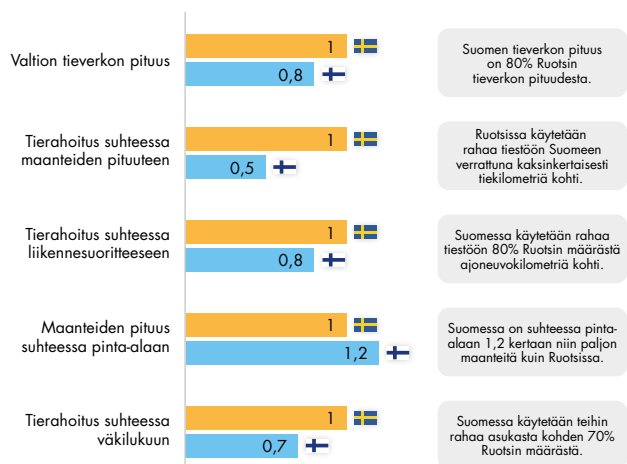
Valtion tieverkon pituus

1

0,8

Suomen tieverkon pituus on 80% Ruotsin tieverkon pituudesta.

Tierahoitus suhteessa maanteiden pituuteen

1

0,5

Ruotsissa käytetään rahaa tiestöön Suomeen verrattuna kaksinkertaisesti tiekilometriä kohti.

Tierahoitus suhteessa liikennesuoritteeseen

1

0,8

Suomessa käytetään rahaa tiestöön 80% Ruotsin määrästä ajoneuvokilometriä kohti.

Maanteiden pituus suhteessa pinta-alaan

1

1,2

Suomessa on suhteessa pinta-alaan 1,2 kertaan niin paljon maanteitä kuin Ruotsissa.

Tierahoitus suhteessa väkilukuun

1

0,7

Suomessa käytetään teihin rahaa asukasta kohden 70% Ruotsin määrästä.